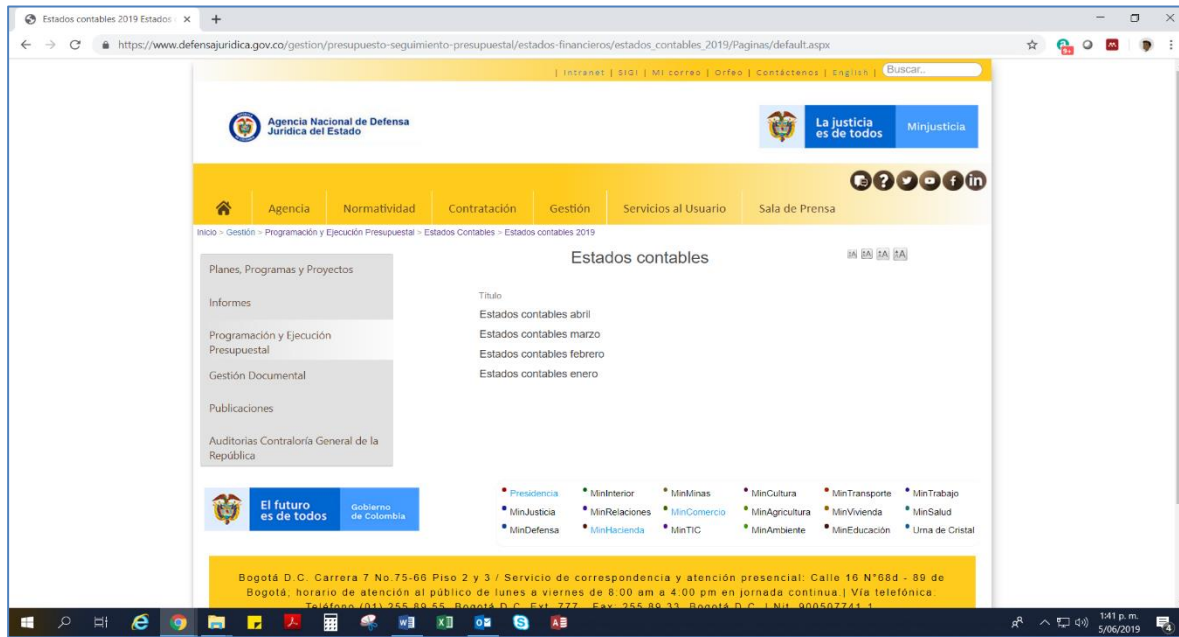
Estados contables 2019 Estados ×

https://www.defensajuridica.gov.co/gestion/presupuesto-seguimiento-presupuestal/estados-financieros/estados_contables_2019/Paginas/default.aspx

| Intranet | SIGI | Mi correo | Orfeo | Contáctenos | English | Buscar...

Agencia Nacional de Defensa Jurídica del Estado

La justicia es de todos Minjusticia

Agencia Normatividad Contratación Gestión Servicios al Usuario Sala de Prensa

Inicio > Gestión > Programación y Ejecución Presupuestal > Estados Contables > Estados contables 2019

Planes, Programas y Proyectos

Informes

Programación y Ejecución Presupuestal

Gestión Documental

Publicaciones

Auditorias Contraloría General de la República

Estados contables

Título

Estados contables abril

Estados contables marzo

Estados contables febrero

Estados contables enero

El futuro es de todos Gobierno de Colombia

| Presidencia | MinInterior | MinMinas | MinCultura | MinTransporte | MinTrabajo |
|---|---|---|---|---|---|
| MinJusticia | MinRelaciones | MinComercio | MinAgricultura | MinVivienda | MinSalud |
| MinDefensa | MinHacienda | MinTIC | MinAmbiente | MinEducación | Urna de Cristal |

Bogotá D.C. Carrera 7 No.75-66 Piso 2 y 3 / Servicio de correspondencia y atención presencial: Calle 16 N°68d - 89 de Bogotá, horario de atención al público de lunes a viernes de 8:00 am a 4:00 pm en jornada continua.| Vía telefónica: Teléfono (01) 255 89 55 Bogotá D.C. Ext. 777 - Fax: 255 89 33 Bogotá D.C. | Nit. 900507741-1

1:41 p. m.
5/06/2019